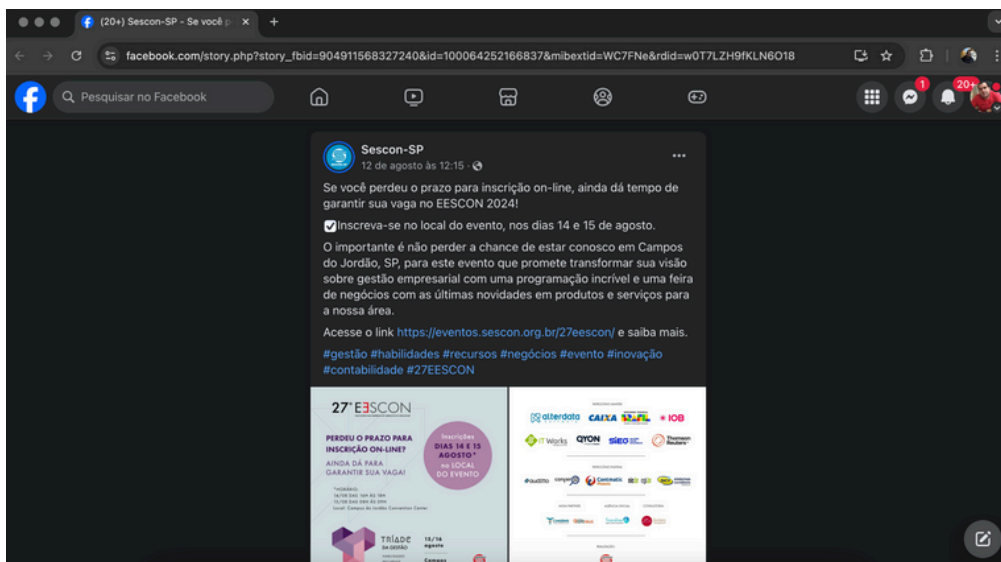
(20+) Sescon-SP - Se você p

facebook.com/story.php?story_fbid=904911568327240&id=100064252166837&mibextid=WC7FNe&rdid=w0T7LZH9fKLN6O18

Pesquisar no Facebook

1 20+

Sescon-SP
12 de agosto às 12:15 ·

Se você perdeu o prazo para inscrição on-line, ainda dá tempo de garantir sua vaga no EESCON 2024!

✅Inscreva-se no local do evento, nos dias 14 e 15 de agosto.

O importante é não perder a chance de estar conosco em Campos do Jordão, SP, para este evento que promete transformar sua visão sobre gestão empresarial com uma programação incrível e uma feira de negócios com as últimas novidades em produtos e serviços para a nossa área.

Acesse o link https://eventos.sescon.org.br/27eescon/ e saiba mais.

#gestão #habilidades #recursos #negócios #evento #inovação #contabilidade #27EESCON

27° EESCON

PERDEU O PRAZO PARA INSCRIÇÃO ON-LINE?
AINDA DÁ PARA GARANTIR SUA VAGA!

Inscrições DIAS 14 E 15 AGOSTO* no LOCAL DO EVENTO

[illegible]

TRÍADE DA GESTÃO 13/16 agosto

alterdata CAIXA IOB
IT Works QYON SIEG Thomson Reuters
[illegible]